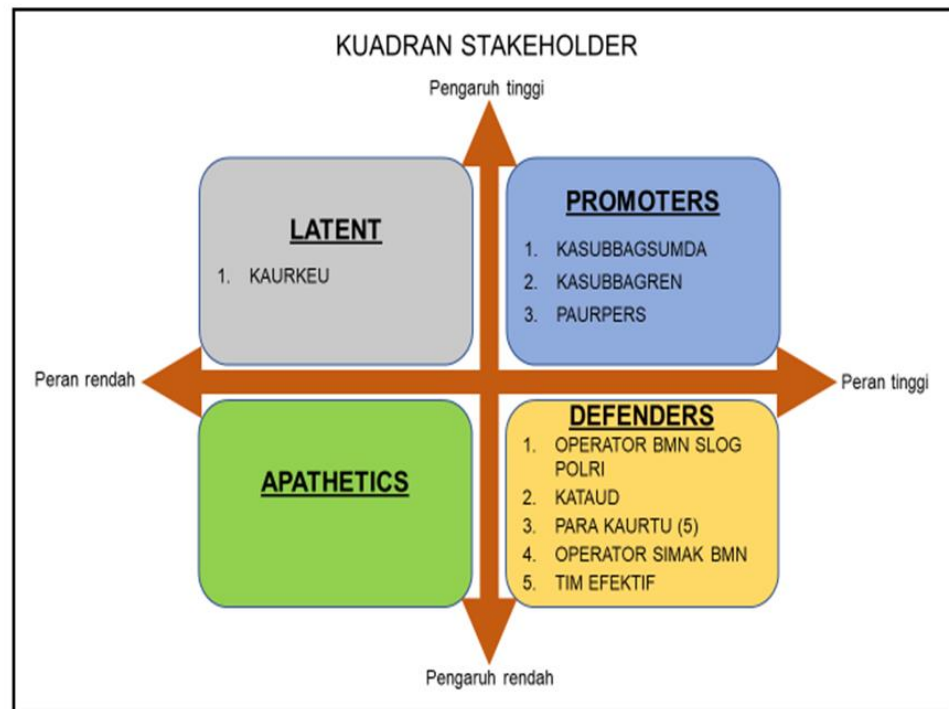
KUADRAN STAKEHOLDER

Pengaruh tinggi

LATENT

1. KAURKEU

PROMOTERS

1. KASUBBAGSUMDA
2. KASUBBAGREN
3. PAURPERS

Peran rendah

Peran tinggi

APATHETICS

DEFENDERS

1. OPERATOR BMN SLOG POLRI
2. KATAUD
3. PARA KAURTU (5)
4. OPERATOR SIMAK BMN
5. TIM EFEKTIF

Pengaruh rendah